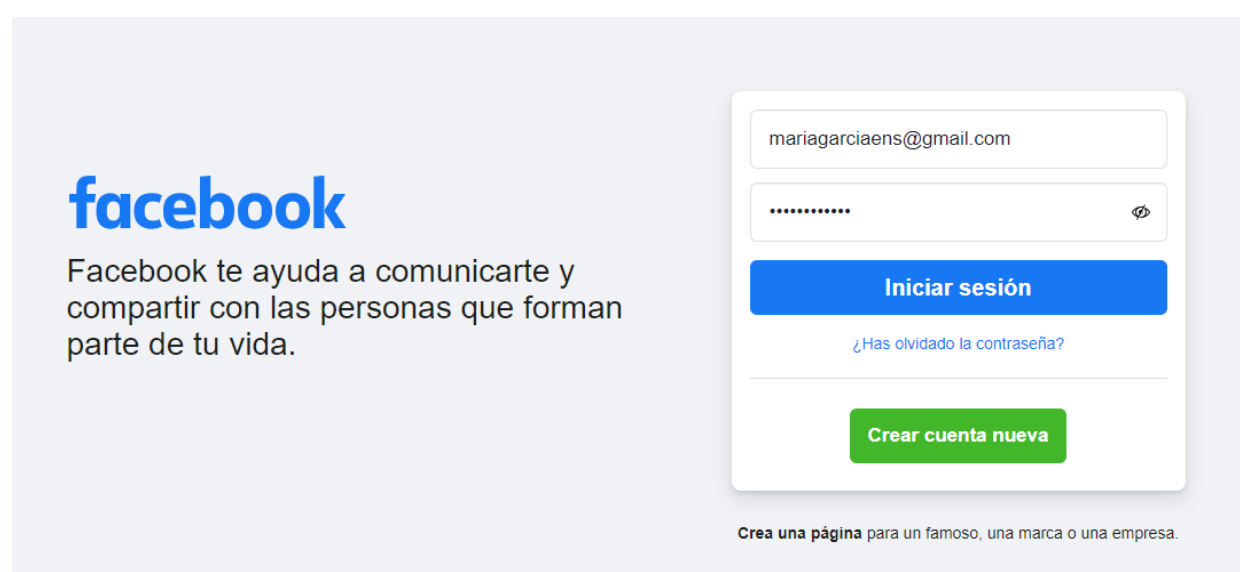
facebook

Facebook te ayuda a comunicarte y compartir con las personas que forman parte de tu vida.

mariagarciaens@gmail.com

••••••••••••

Iniciar sesión

¿Has olvidado la contraseña?

Crear cuenta nueva

**Crea una página** para un famoso, una marca o una empresa.